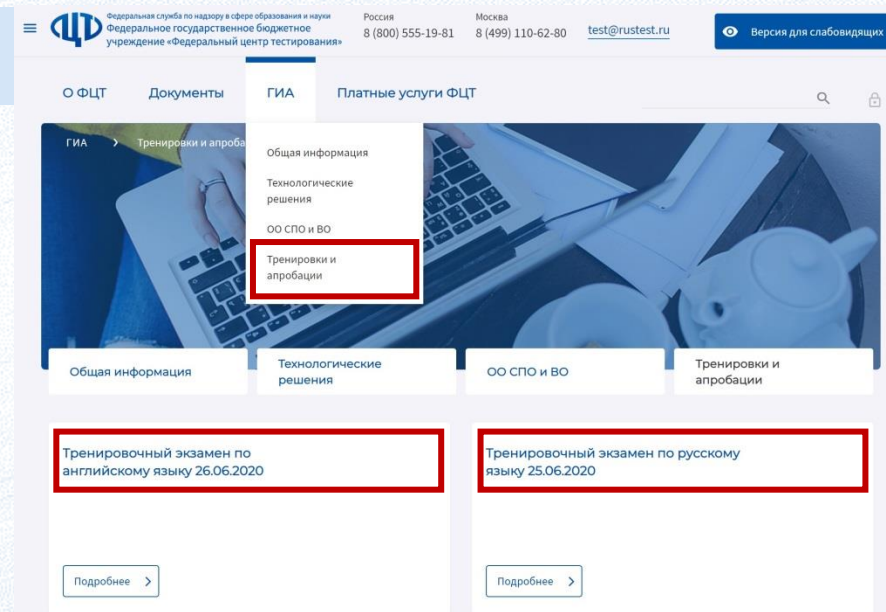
ФЦТ Федеральная служба по надзору в сфере образования и науки Федеральное государственное бюджетное учреждение «Федеральный центр тестирования»

Россия 8 (800) 555-19-81

Москва 8 (499) 110-62-80

test@rustest.ru

Версия для слабовидящих

О ФЦТ Документы ГИА Платные услуги ФЦТ

ГИА > Тренировки и апроба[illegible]

Общая информация

Технологические решения

ОО СПО и ВО

Тренировки и апробации

Общая информация

Технологические решения

ОО СПО и ВО

Тренировки и апробации

Тренировочный экзамен по английскому языку 26.06.2020

Тренировочный экзамен по русскому языку 25.06.2020

Подробнее >

Подробнее >